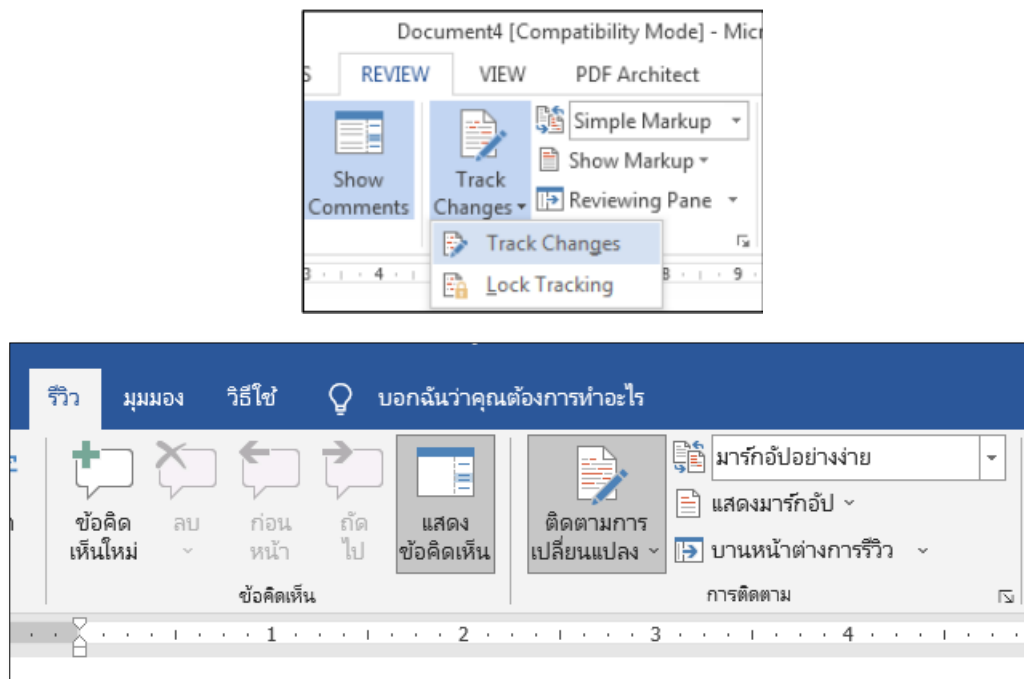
Document4 [Compatibility Mode] - Micr

S REVIEW VIEW PDF Architect

Show Comments

Track Changes

Simple Markup

Show Markup

Reviewing Pane

Track Changes

Lock Tracking

3 · 4 · 8 · 9

รีวิว มุมมอง วิธีใช้ บอกฉันว่าคุณต้องการทำอะไร

ข้อคิดเห็นใหม่

ลบ

ก่อนหน้า

ถัดไป

แสดงข้อคิดเห็น

ข้อคิดเห็น

ติดตามการเปลี่ยนแปลง

มาร์กอัปอย่างง่าย

แสดงมาร์กอัป

บานหน้าต่างการรีวิว

การติดตาม

1 · 2 · 3 · 4